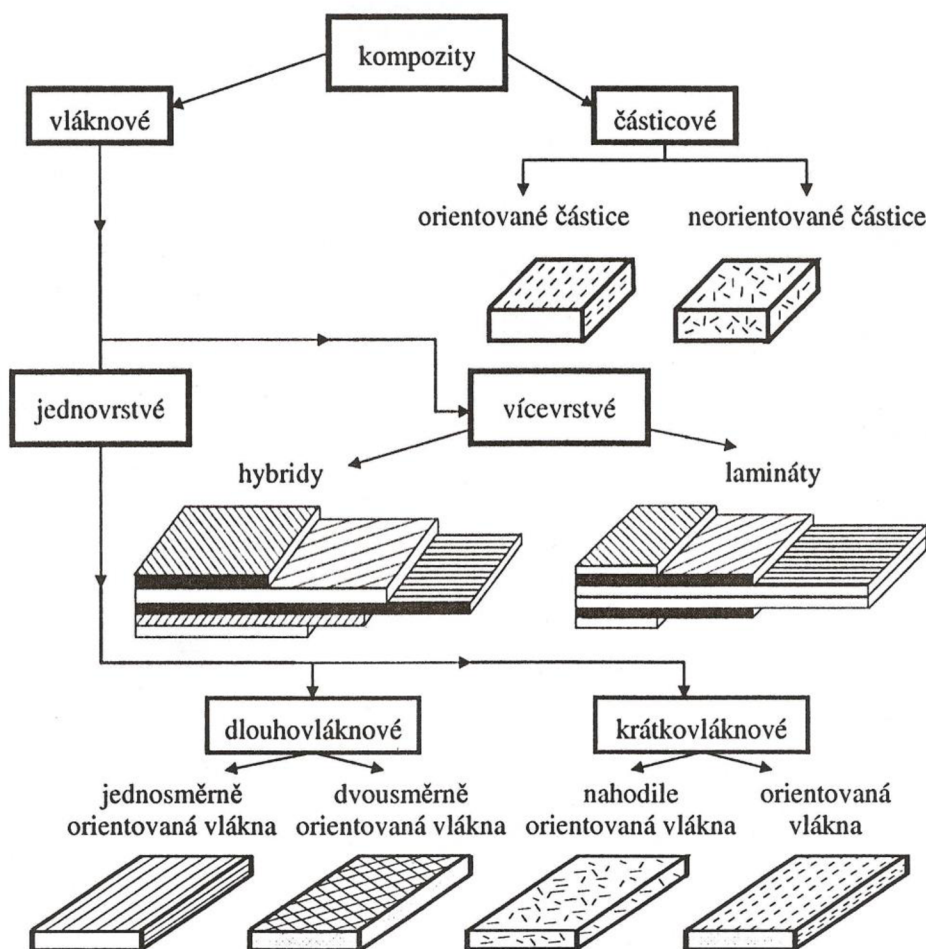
kompozity

vláknové

částicové

orientované částice

neorientované částice

jednovrstvé

vícevrstvé

hybridy

lamináty

dlouhovláknové

krátkovláknové

jednosměrně orientovaná vlákna

dvousměrně orientovaná vlákna

nahodile orientovaná vlákna

orientovaná vlákna